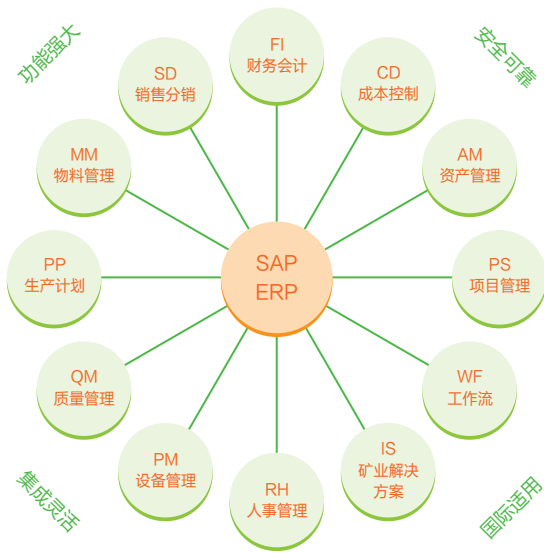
功能强大

安全可靠

集成灵活

国际适用

SAP ERP

FI
财务会计

CD
成本控制

AM
资产管理

PS
项目管理

WF
工作流

IS
矿业解决方案

RH
人事管理

PM
设备管理

QM
质量管理

PP
生产计划

MM
物料管理

SD
销售分销